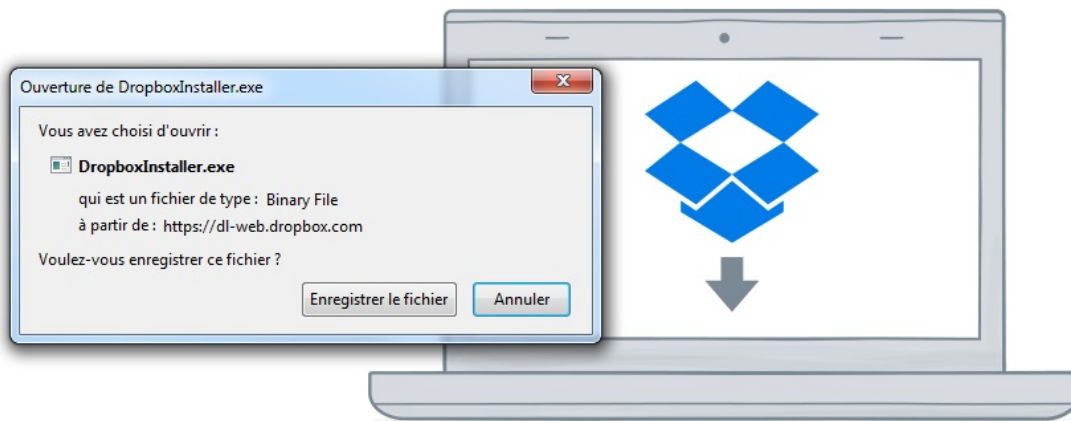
Ouverture de DropboxInstaller.exe

Vous avez choisi d'ouvrir :

DropboxInstaller.exe

qui est un fichier de type : Binary File

à partir de : https://dl-web.dropbox.com

Voulez-vous enregistrer ce fichier ?

Enregistrer le fichier

Annuler